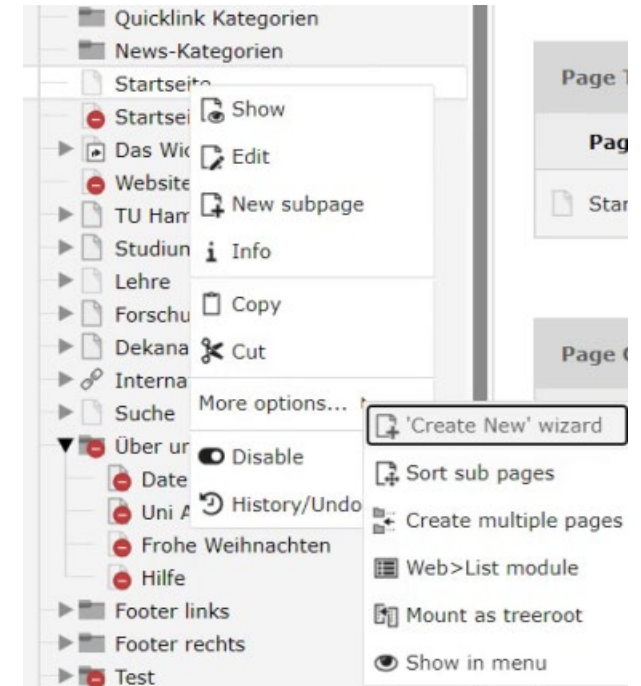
Quicklink Kategorien
News-Kategorien
Startseite
Startsei
Das Wic
Website
TU Ham
Studium
Lehre
Forschu
Dekana
Interna
Suche
Über ur
Date
Uni A
Frohe Weihnachten
Hilfe
Footer links
Footer rechts
Test

Show
Edit
New subpage
Info
Copy
Cut
More options...
Disable
History/Undo

'Create New' wizard
Sort sub pages
Create multiple pages
Web>List module
Mount as treeroot
Show in menu

Page T
Pag
Star
Page C